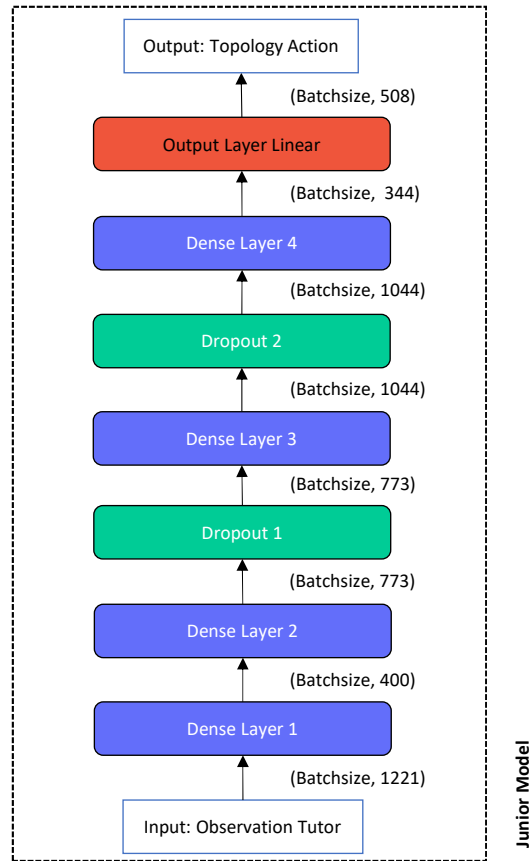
Output: Topology Action

(Batchsize, 508)

Output Layer Linear

(Batchsize, 344)

Dense Layer 4

(Batchsize, 1044)

Dropout 2

(Batchsize, 1044)

Dense Layer 3

(Batchsize, 773)

Dropout 1

(Batchsize, 773)

Dense Layer 2

(Batchsize, 400)

Dense Layer 1

(Batchsize, 1221)

Input: Observation Tutor

Junior Model